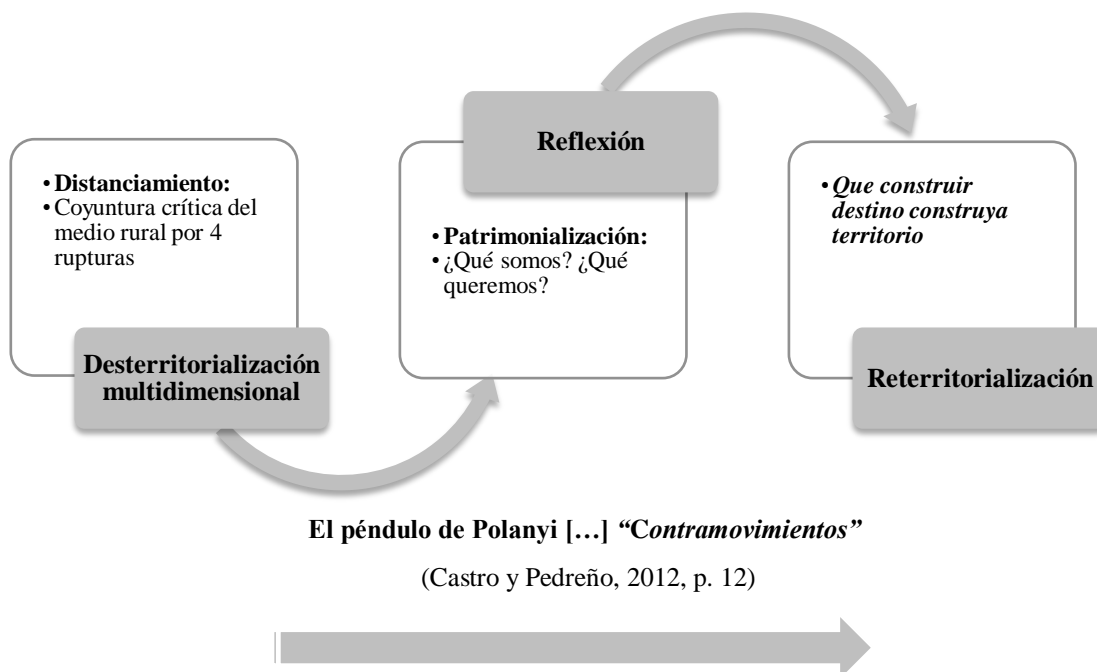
Reflexión

• Distanciamiento:
• Coyuntura crítica del medio rural por 4 rupturas

Desterritorialización multidimensional

• Patrimonialización:
• ¿Qué somos? ¿Qué queremos?

• Que construir destino construya territorio

Reterritorialización

El péndulo de Polanyi […] "Contramovimientos"

(Castro y Pedreño, 2012, p. 12)